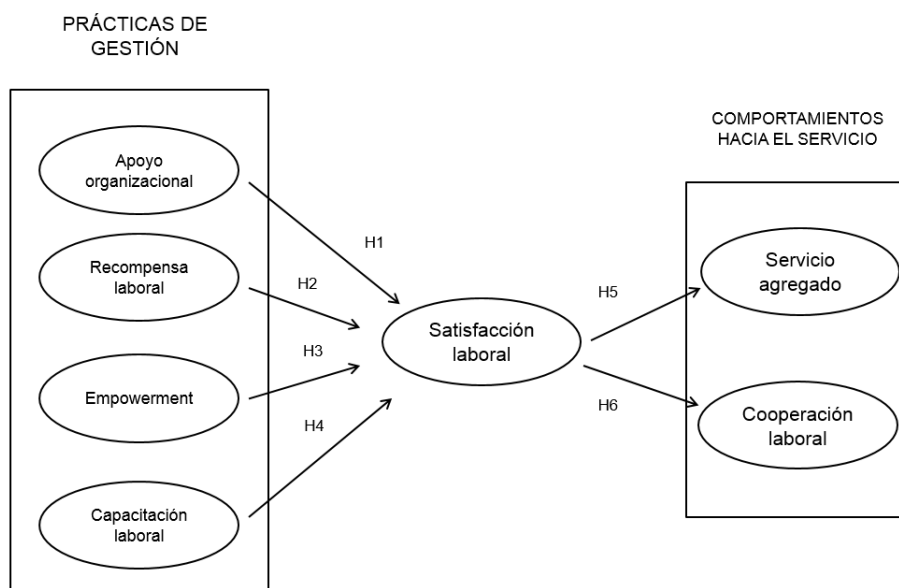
PRÁCTICAS DE GESTIÓN

Apoyo organizacional

Recompensa laboral

Empowerment

Capacitación laboral

H1

H2

H3

H4

Satisfacción laboral

H5

H6

COMPORTAMIENTOS HACIA EL SERVICIO

Servicio agregado

Cooperación laboral